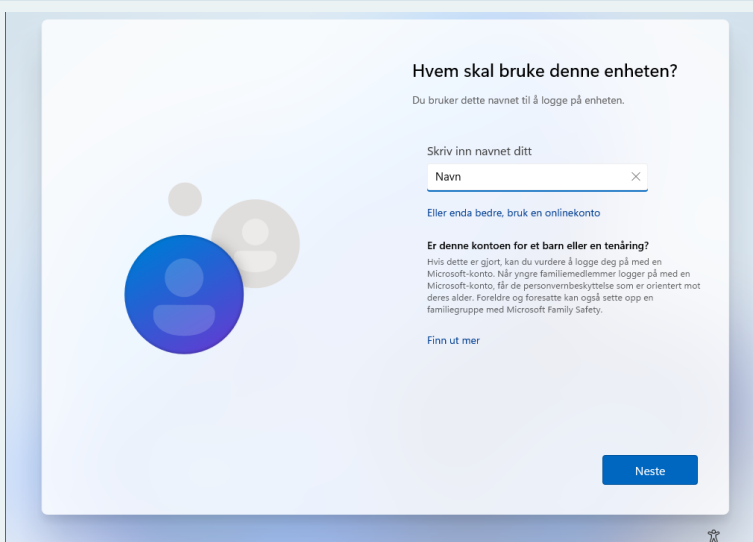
Hvem skal bruke denne enheten?

Du bruker dette navnet til å logge på enheten.

Skriv inn navnet ditt

Navn

Eller enda bedre, bruk en onlinekonto

Er denne kontoen for et barn eller en tenåring?

Hvis dette er gjort, kan du vurdere å logge deg på med en Microsoft-konto. Når yngre familiemedlemmer logger på med en Microsoft-konto, får de personvernbeskyttelse som er orientert mot deres alder. Foreldre og foresatte kan også sette opp en familiegruppe med Microsoft Family Safety.

Finn ut mer

Neste